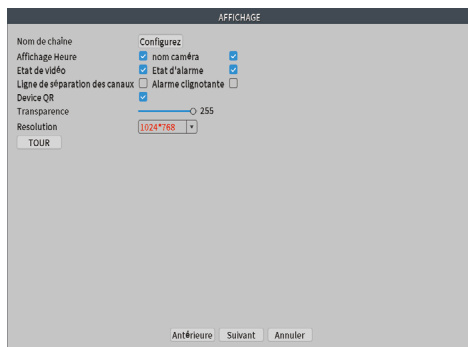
AFFICHAGE

Nom de chaîne Configurez
Affichage Heure nom caméra
Etat de vidéo Etat d'alarme
Ligne de séparation des canaux Alarme clignotante
Device QR
Transparence 255
Resolution 1024*768
TOUR

Antérieure Suivant Annuler